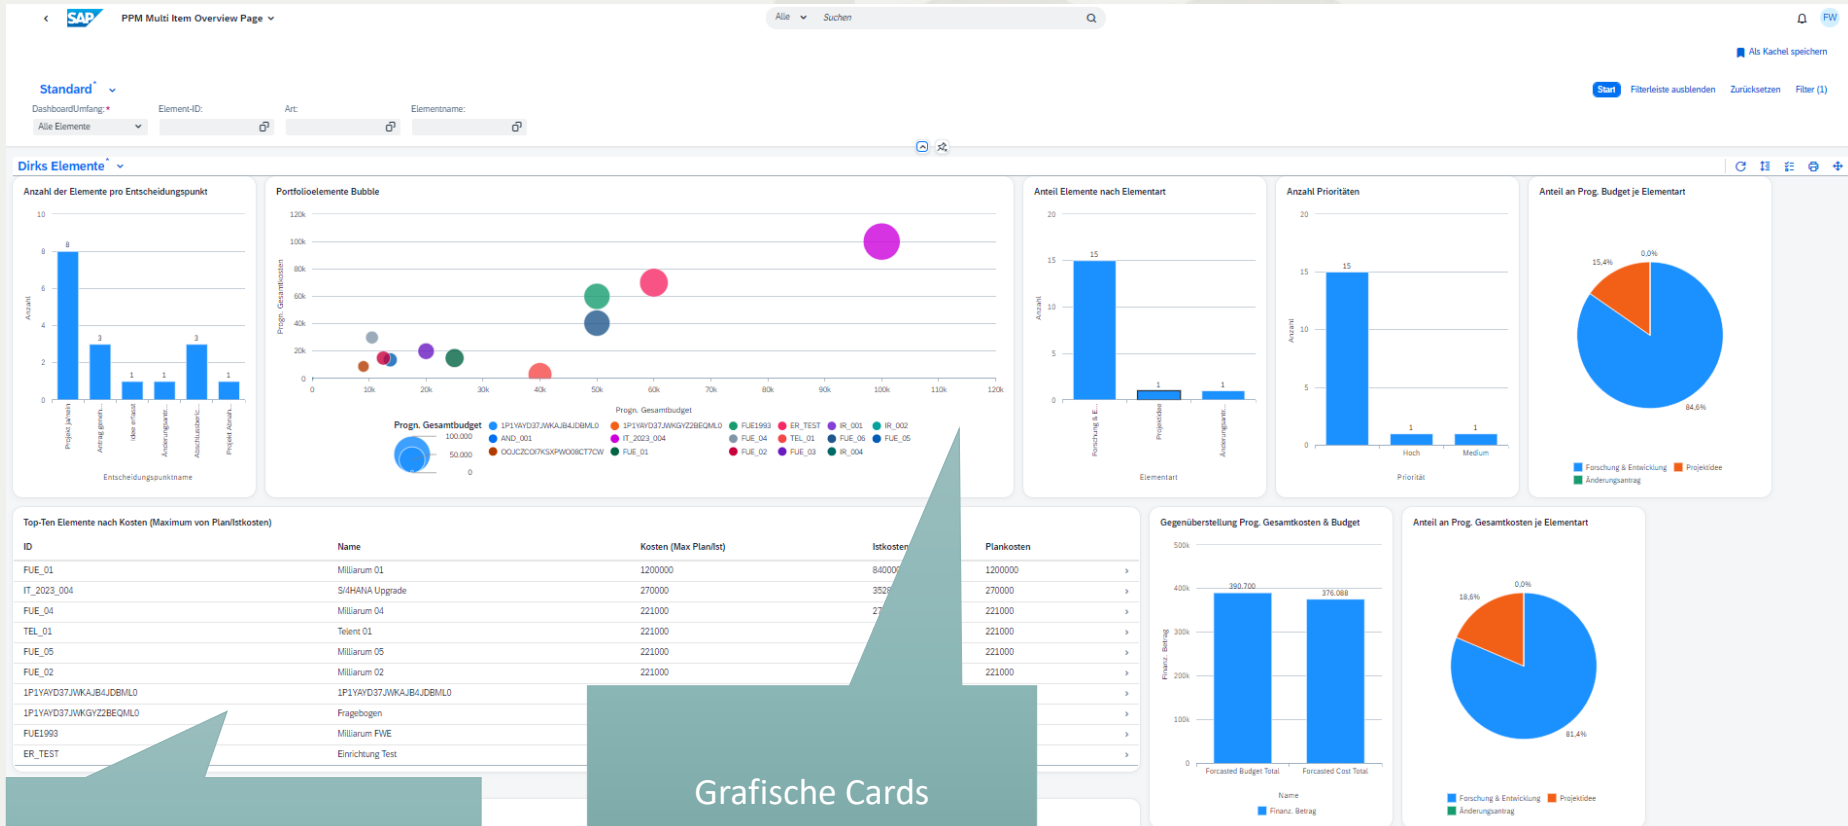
PPM Multi Item Overview Page

Alle Suchen

FW

Als Kachel speichern

Standard*

Start Filterleiste ausblenden Zurücksetzen Filter (1)

DashboardUmfang:* Element-ID: Art: Elementname:

Alle Elemente

Dirks Elemente*

Anzahl der Elemente pro Entscheidungspunkt

| Projekt planen | Antrag geneh... | Idee erfasst | Änderungsantr... | Abschlussberic... | Projekt Abnah... |
|---|---|---|---|---|---|
| 8 | 3 | 1 | 1 | 3 | 1 |

Anzahl

Entscheidungspunktname

Portfolioelemente Bubble

Progn. Gesamtkosten

Progn. Gesamtbudget

Progn. Gesamtbudget 100.000 50.000 0

1P1YAYD37JWKAJB4JDBML0 1P1YAYD37JWKGYZ2BEQML0 FUE1993 ER_TEST IR_001 IR_002 AND_001 IT_2023_004 FUE_04 TEL_01 FUE_06 FUE_05 OOJCZCOI7KSXPWO08CT7CW FUE_01 FUE_02 FUE_03 IR_004

Anteil Elemente nach Elementart

Forschung & E... 15 Projektidee 1 Änderungsantr... 1

Anzahl

Elementart

Anzahl Prioritäten

15 1 Hoch 1 Medium

Anzahl

Priorität

Anteil an Prog. Budget je Elementart

15,4% 0,0% 84,6%

Forschung & Entwicklung Projektidee Änderungsantrag

Top-Ten Elemente nach Kosten (Maximum von Plan/Istkosten)

| ID | Name | Kosten (Max Plan/Ist) | Istkosten | Plankosten |
|---|---|---|---|---|
| FUE_01 | Milliarum 01 | 1200000 | 840000 | 1200000 |
| IT_2023_004 | S/4HANA Upgrade | 270000 | 352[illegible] | 270000 |
| FUE_04 | Milliarum 04 | 221000 | 2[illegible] | 221000 |
| TEL_01 | Telent 01 | 221000 | | 221000 |
| FUE_05 | Milliarum 05 | 221000 | | 221000 |
| FUE_02 | Milliarum 02 | 221000 | | 221000 |
| 1P1YAYD37JWKAJB4JDBML0 | 1P1YAYD37JWKAJB4JDBML0 | | | |
| 1P1YAYD37JWKGYZ2BEQML0 | Fragebogen | | | |
| FUE1993 | Milliarum FWE | | | |
| ER_TEST | Einrichtung Test | | | |

Gegenüberstellung Prog. Gesamtkosten & Budget

Finanz. Betrag

390.700 376.088

Forcasted Budget Total Forcasted Cost Total

Name

Finanz. Betrag

Anteil an Prog. Gesamtkosten je Elementart

18,6% 0,0% 81,4%

Forschung & Entwicklung Projektidee Änderungsantrag

Grafische Cards